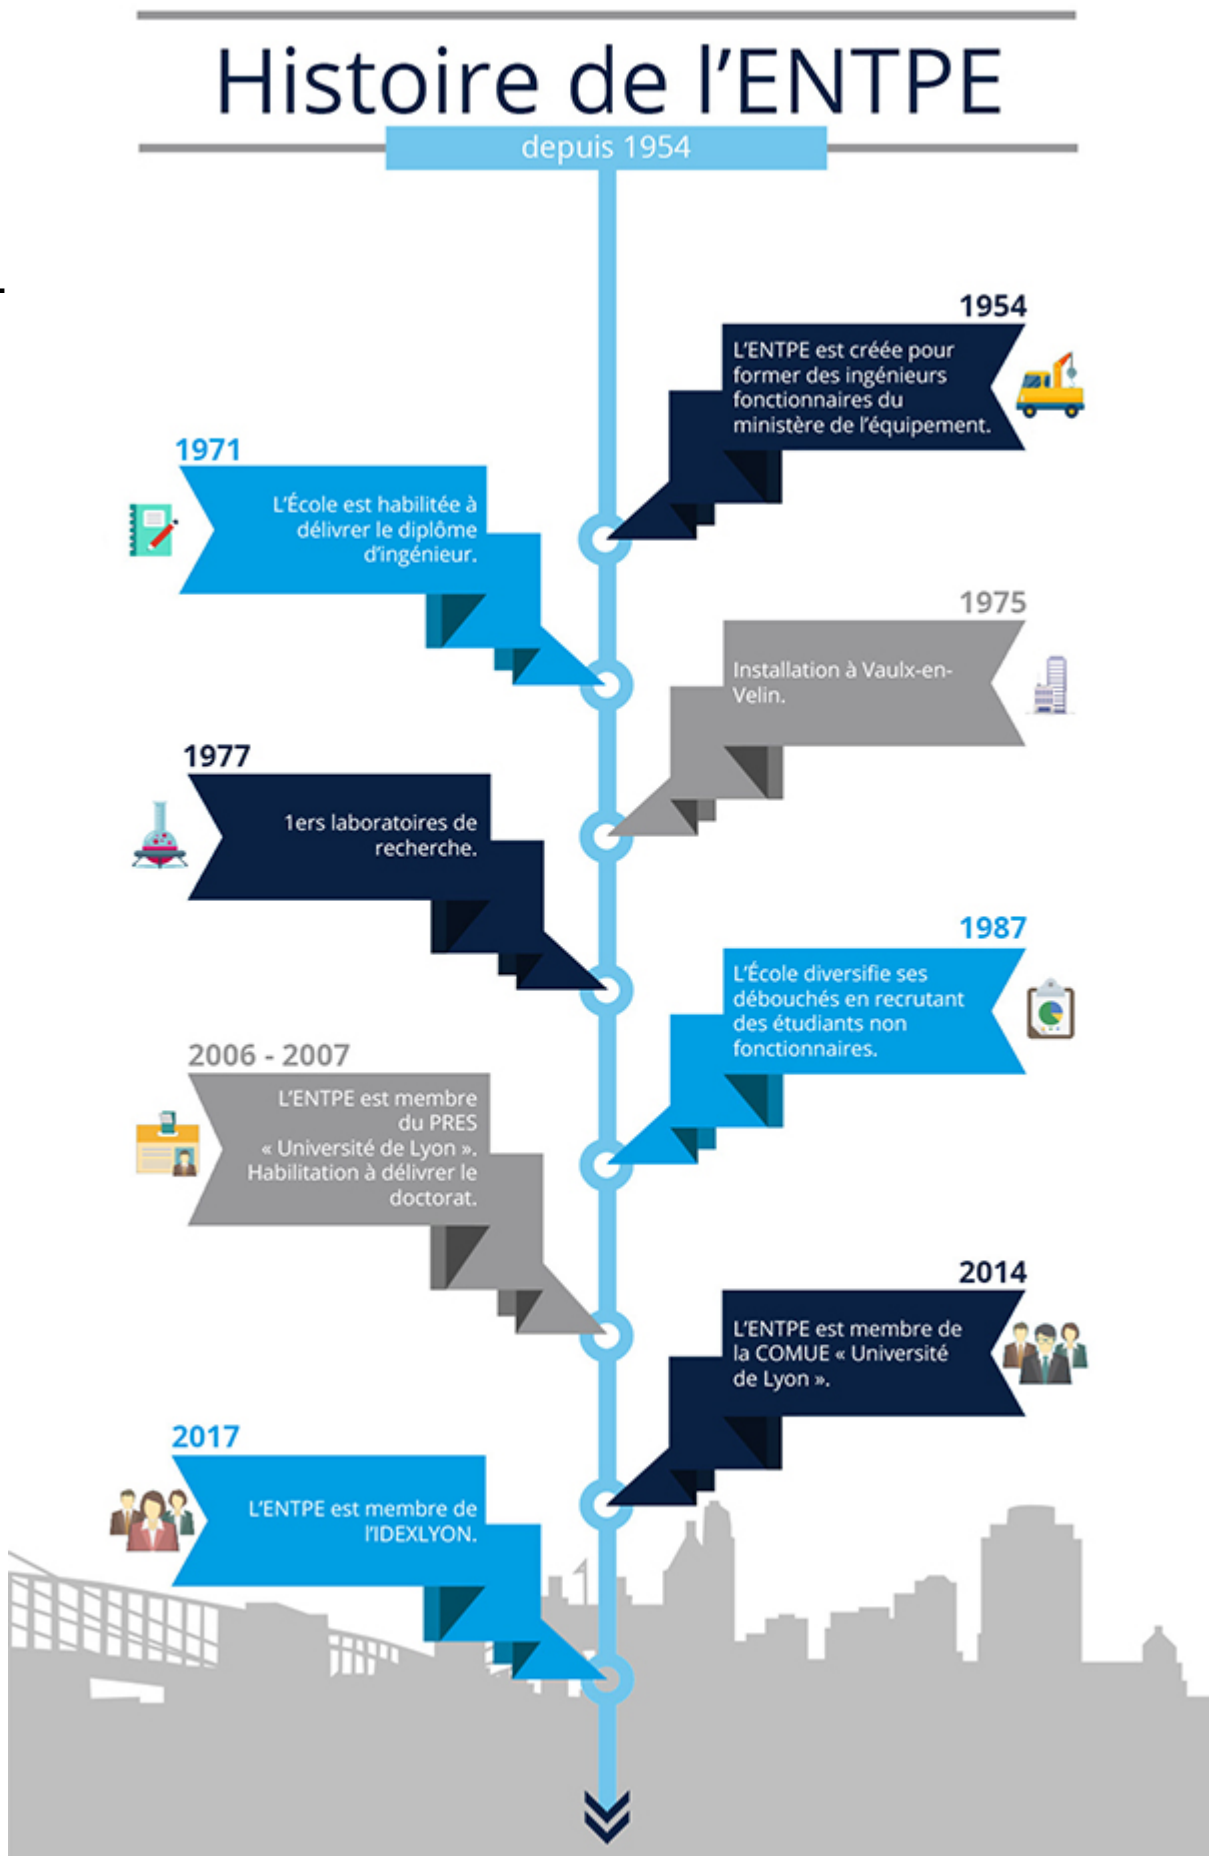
Histoire de l'ENTPE

depuis 1954

1954

L'ENTPE est créée pour former des ingénieurs fonctionnaires du ministère de l'équipement.

1971

L'École est habilitée à délivrer le diplôme d'ingénieur.

1975

Installation à Vaulx-en-Velin.

1977

1ers laboratoires de recherche.

1987

L'École diversifie ses débouchés en recrutant des étudiants non fonctionnaires.

2006 - 2007

L'ENTPE est membre du PRES « Université de Lyon ». Habilitation à délivrer le doctorat.

2014

L'ENTPE est membre de la COMUE « Université de Lyon ».

2017

L'ENTPE est membre de l'IDEXLYON.